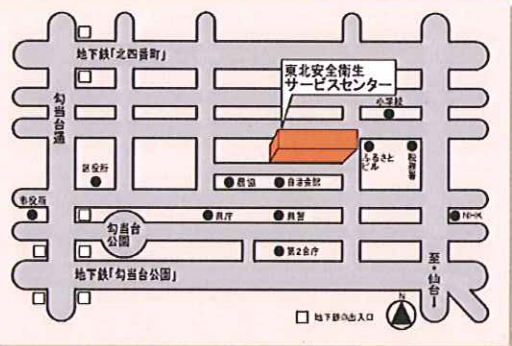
地下鉄「北四番町」

東北安全衛生
サービスセンター

勾当台通

小学校

区役所

ふるさとビル

税務署

農協

自治会館

市役所

県庁

県警

NHK

勾当台公園

第2合庁

至仙台

地下鉄「勾当台公園」

地下鉄の出入口

N